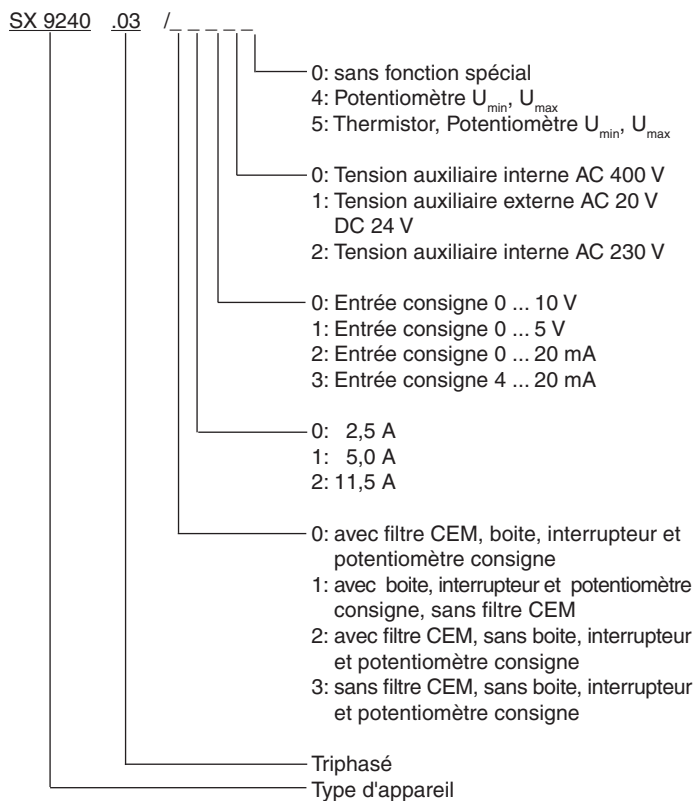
SX 9240 .03 /_ _ _ _ _

0: sans fonction spécial
4: Potentiomètre $U_{min}$, $U_{max}$
5: Thermistor, Potentiomètre $U_{min}$, $U_{max}$

0: Tension auxiliaire interne AC 400 V
1: Tension auxiliaire externe AC 20 V DC 24 V
2: Tension auxiliaire interne AC 230 V

0: Entrée consigne 0 ... 10 V
1: Entrée consigne 0 ... 5 V
2: Entrée consigne 0 ... 20 mA
3: Entrée consigne 4 ... 20 mA

0: 2,5 A
1: 5,0 A
2: 11,5 A

0: avec filtre CEM, boite, interrupteur et potentiomètre consigne
1: avec boite, interrupteur et potentiomètre consigne, sans filtre CEM
2: avec filtre CEM, sans boite, interrupteur et potentiomètre consigne
3: sans filtre CEM, sans boite, interrupteur et potentiomètre consigne

Triphasé
Type d'appareil